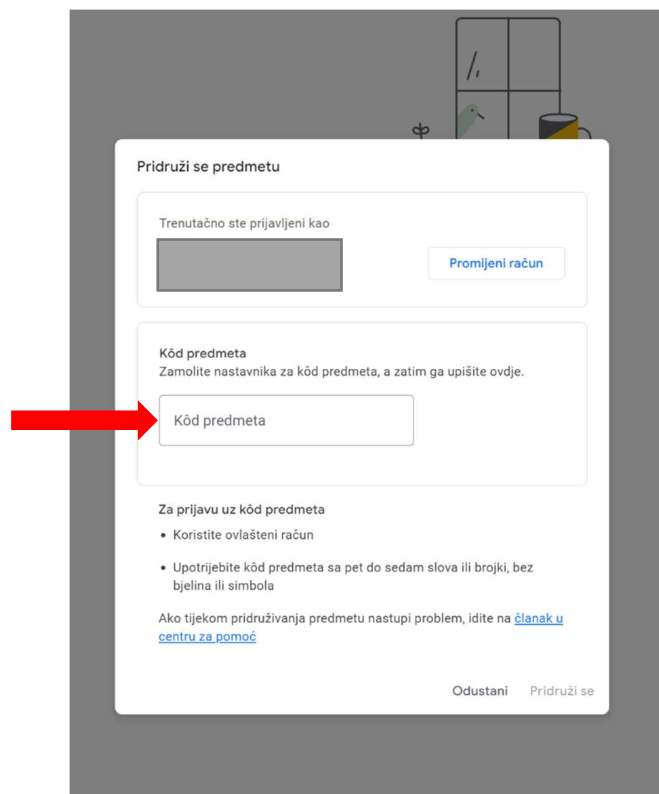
Pridruži se predmetu

Trenutačno ste prijavljeni kao

Promijeni račun

Kôd predmeta
Zamolite nastavnika za kôd predmeta, a zatim ga upišite ovdje.

Kôd predmeta

Za prijavu uz kôd predmeta

• Koristite ovlašteni račun

• Upotrijebite kôd predmeta sa pet do sedam slova ili brojki, bez bjelina ili simbola

Ako tijekom pridruživanja predmetu nastupi problem, idite na članak u centru za pomoć

Odustani Pridruži se